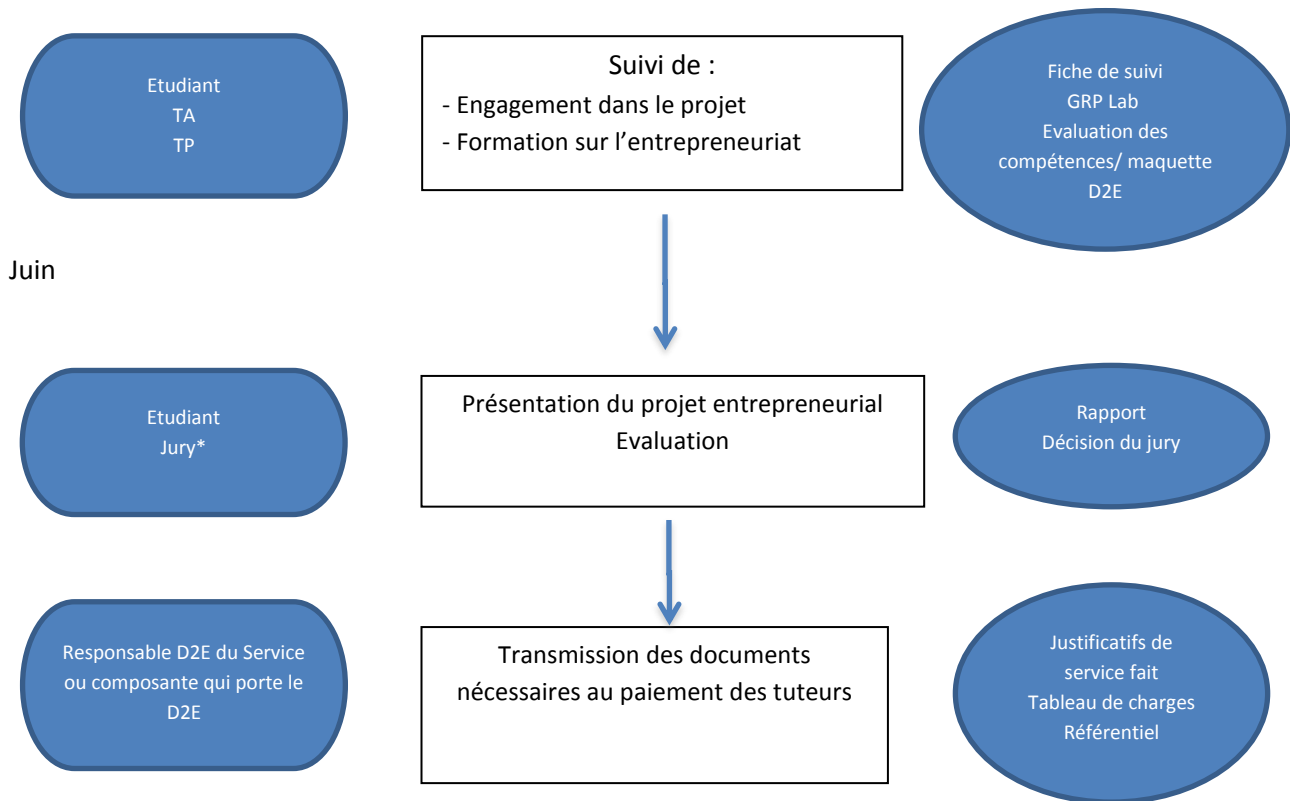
Etudiant
TA
TP

Suivi de :
- Engagement dans le projet
- Formation sur l'entrepreneuriat

Fiche de suivi
GRP Lab
Evaluation des compétences/ maquette
D2E

Juin

Etudiant
Jury*

Présentation du projet entrepreneurial
Evaluation

Rapport
Décision du jury

Responsable D2E du Service ou composante qui porte le D2E

Transmission des documents nécessaires au paiement des tuteurs

Justificatifs de service fait
Tableau de charges
Référentiel